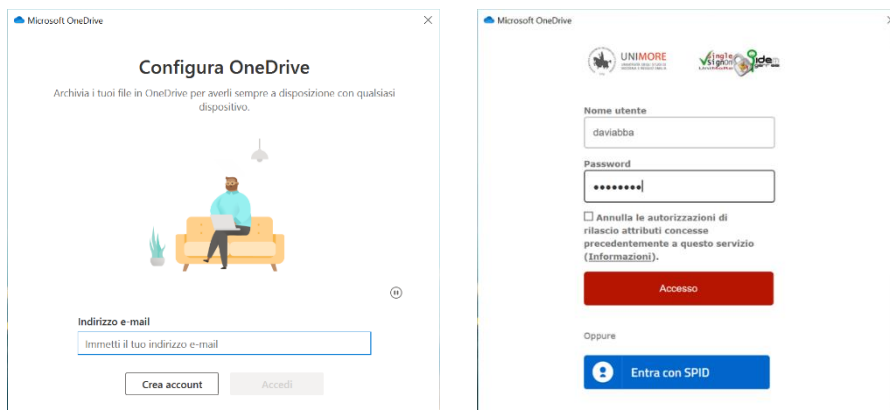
Microsoft OneDrive

Configura OneDrive

Archivia i tuoi file in OneDrive per averli sempre a disposizione con qualsiasi dispositivo.

Indirizzo e-mail

Immetti il tuo indirizzo e-mail

Crea account

Accedi

Microsoft OneDrive

UNIMORE

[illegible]

Single Sign On

idem

Nome utente

daviabba

Password

••••••••

Annulla le autorizzazioni di rilascio attributi concesse precedentemente a questo servizio (Informazioni).

Accesso

Oppure

Entra con SPID